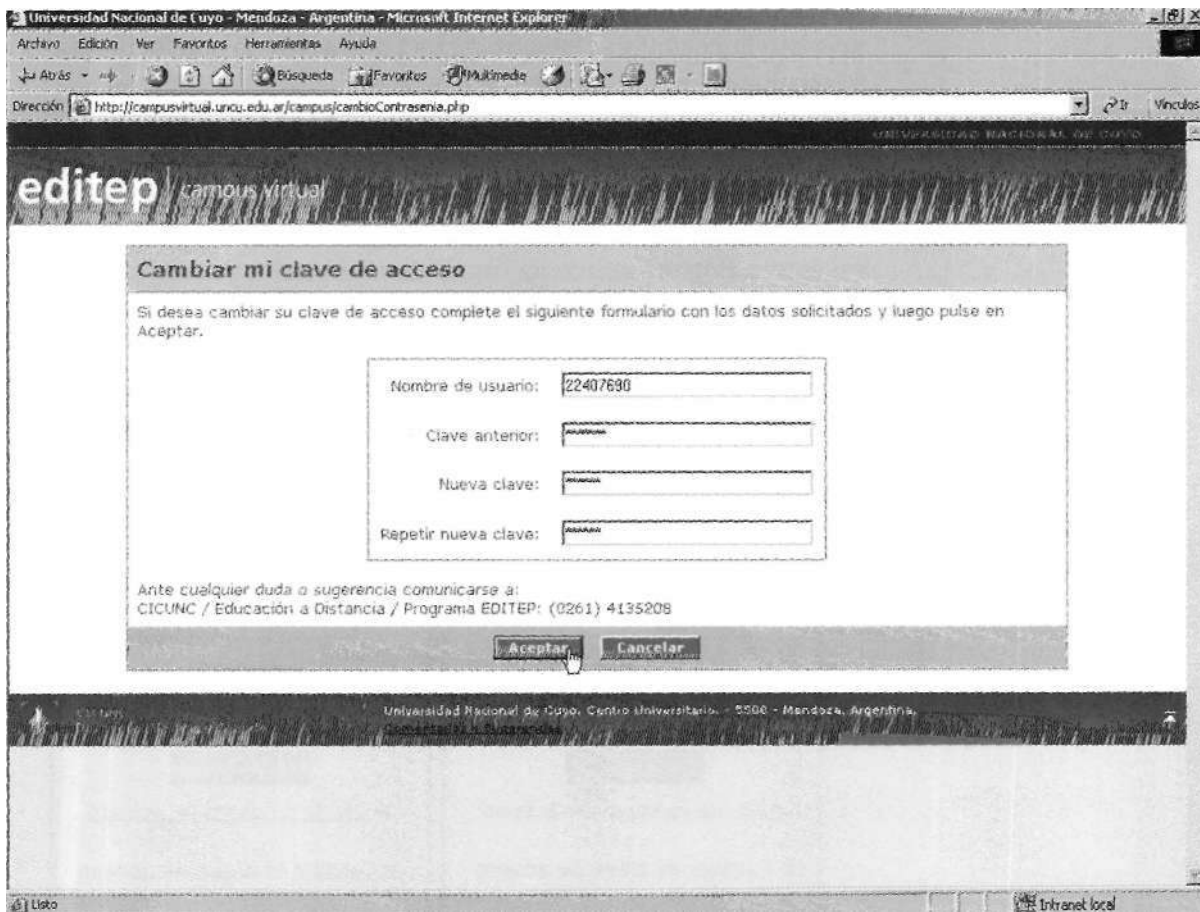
Universidad Nacional de Cuyo - Mendoza - Argentina - Microsoft Internet Explorer

Archivo Edición Ver Favoritos Herramientas Ayuda

Atrás Búsqueda Favoritos Multimedia

Dirección http://campusvirtual.uncu.edu.ar/campus/cambioContrasenia.php Ir Vínculos

UNIVERSIDAD NACIONAL DE CUYO

editep campus virtual

Cambiar mi clave de acceso

Si desea cambiar su clave de acceso complete el siguiente formulario con los datos solicitados y luego pulse en Aceptar.

Nombre de usuario: 22407690

Clave anterior: ******

Nueva clave: ******

Repetir nueva clave: ******

Ante cualquier duda o sugerencia comunicarse a:
CICUNC / Educación a Distancia / Programa EDITEP: (0261) 4135208

Aceptar Cancelar

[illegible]

Universidad Nacional de Cuyo. Centro Universitario. - 5500 - Mendoza, Argentina.
Comentarios y Sugerencias

Listo

Intranet local